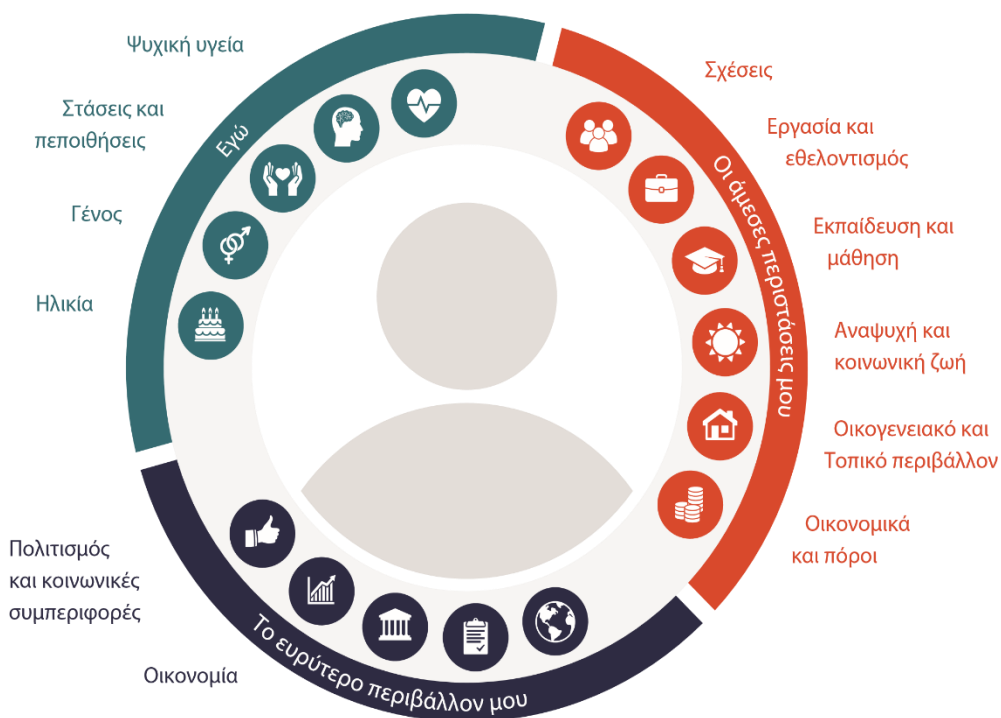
Ψυχική υγεία

Στάσεις και πεποιθήσεις

Γένος

Ηλικία

Εγώ

Σχέσεις

Εργασία και εθελοντισμός

Εκπαίδευση και μάθηση

Αναψυχή και κοινωνική ζωή

Οικογενειακό και Τοπικό περιβάλλον

Οικονομικά και πόροι

Οι άμεσες περιστάσεις μου

Πολιτισμός και κοινωνικές συμπεριφορές

Οικονομία

Το ευρύτερο περιβάλλον μου